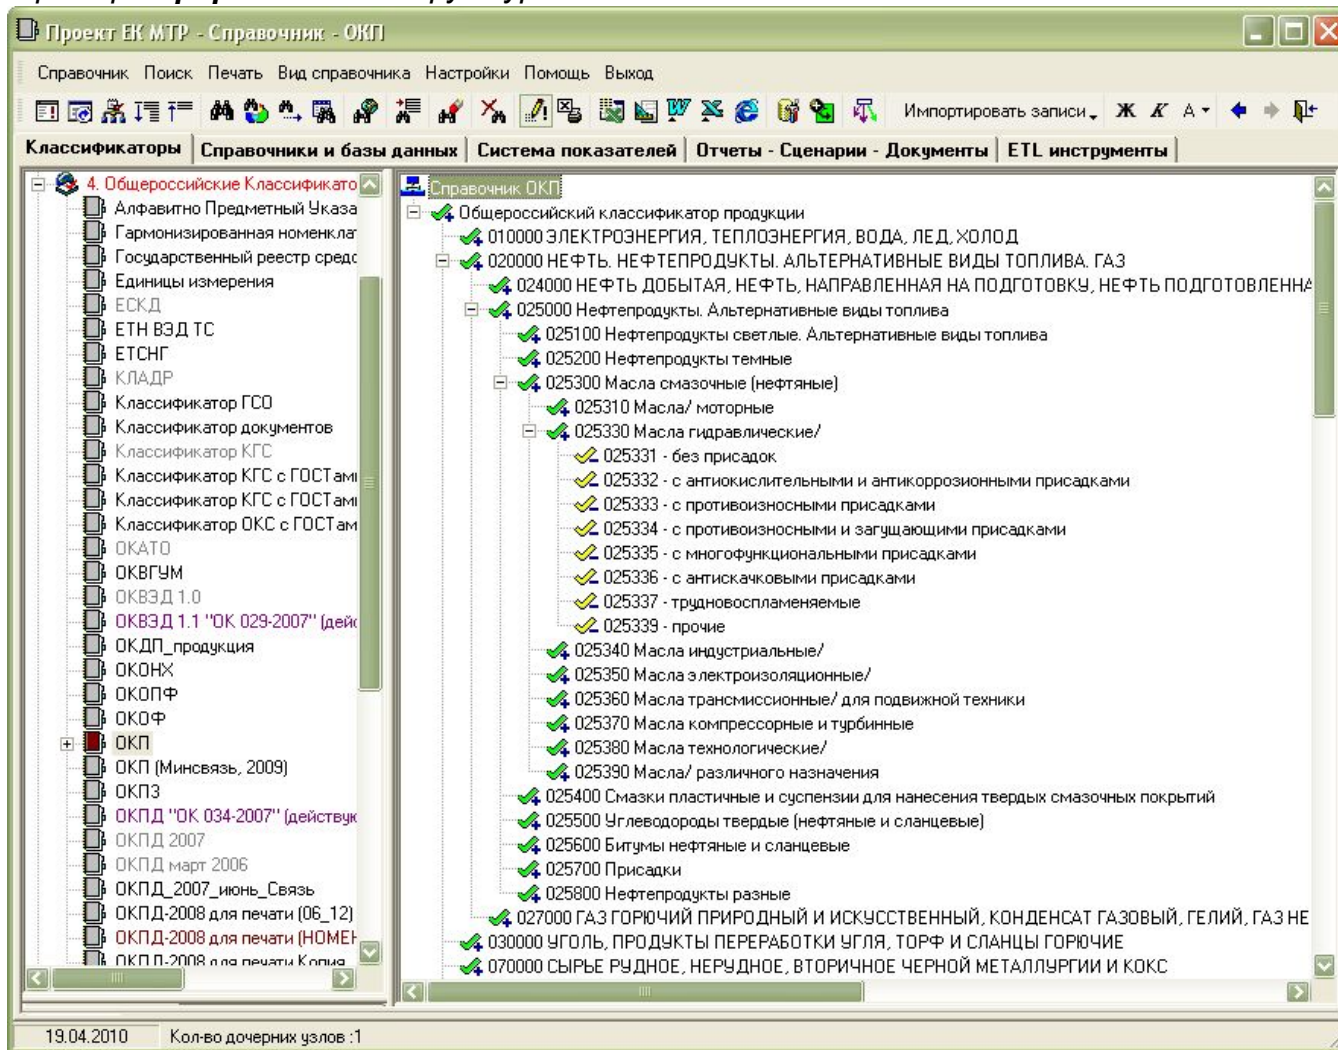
Проект ЕК МТР - Справочник - ОКП

Справочник Поиск Печать Вид справочника Настройки Помощь Выход

Импортировать записи Ж К А

Классификаторы | Справочники и базы данных | Система показателей | Отчеты - Сценарии - Документы | ETL инструменты

4. Общероссийские Классификато
Алфавитно Предметный Указа
Гармонизированная номенкла
Государственный реестр средс
Единицы измерения
ЕСКД
ЕТН ВЭД ТС
ЕТСНГ
КЛАДР
Классификатор ГСО
Классификатор документов
Классификатор КГС
Классификатор КГС с ГОСТами
Классификатор КГС с ГОСТами
Классификатор ОКС с ГОСТам
ОКАТО
ОКВГУМ
ОКВЭД 1.0
ОКВЭД 1.1 "ОК 029-2007" (дейс
ОКДП_продукция
ОКОНХ
ОКОПФ
ОКОФ
ОКП
ОКП (Минсвязь, 2009)
ОКПЗ
ОКПД "ОК 034-2007" (действую
ОКПД 2007
ОКПД март 2006
ОКПД_2007_июнь_Связь
ОКПД-2008 для печати (06_12)
ОКПД-2008 для печати (НОМЕН
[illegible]

Справочник ОКП
Общероссийский классификатор продукции
010000 ЭЛЕКТРОЭНЕРГИЯ, ТЕПЛОЭНЕРГИЯ, ВОДА, ЛЕД, ХОЛОД
020000 НЕФТЬ. НЕФТЕПРОДУКТЫ. АЛЬТЕРНАТИВНЫЕ ВИДЫ ТОПЛИВА. ГАЗ
024000 НЕФТЬ ДОБЫТАЯ, НЕФТЬ, НАПРАВЛЕННАЯ НА ПОДГОТОВКУ, НЕФТЬ ПОДГОТОВЛЕННА
025000 Нефтепродукты. Альтернативные виды топлива
025100 Нефтепродукты светлые. Альтернативные виды топлива
025200 Нефтепродукты темные
025300 Масла смазочные (нефтяные)
025310 Масла/ моторные
025330 Масла гидравлические/
025331 - без присадок
025332 - с антиокислительными и антикоррозионными присадками
025333 - с противоизносными присадками
025334 - с противоизносными и загущающими присадками
025335 - с многофункциональными присадками
025336 - с антискачковыми присадками
025337 - трудновоспламеняемые
025339 - прочие
025340 Масла индустриальные/
025350 Масла электроизоляционные/
025360 Масла трансмиссионные/ для подвижной техники
025370 Масла компрессорные и турбинные
025380 Масла технологические/
025390 Масла/ различного назначения
025400 Смазки пластичные и суспензии для нанесения твердых смазочных покрытий
025500 Углеводороды твердые (нефтяные и сланцевые)
025600 Битумы нефтяные и сланцевые
025700 Присадки
025800 Нефтепродукты разные
027000 ГАЗ ГОРЮЧИЙ ПРИРОДНЫЙ И ИСКУССТВЕННЫЙ, КОНДЕНСАТ ГАЗОВЫЙ, ГЕЛИЙ, ГАЗ НЕ
030000 УГОЛЬ, ПРОДУКТЫ ПЕРЕРАБОТКИ УГЛЯ, ТОРФ И СЛАНЦЫ ГОРЮЧИЕ
070000 СЫРЬЕ РУДНОЕ, НЕРУДНОЕ, ВТОРИЧНОЕ ЧЕРНОЙ МЕТАЛЛУРГИИ И КОКС

19.04.2010 Кол-во дочерних узлов :1